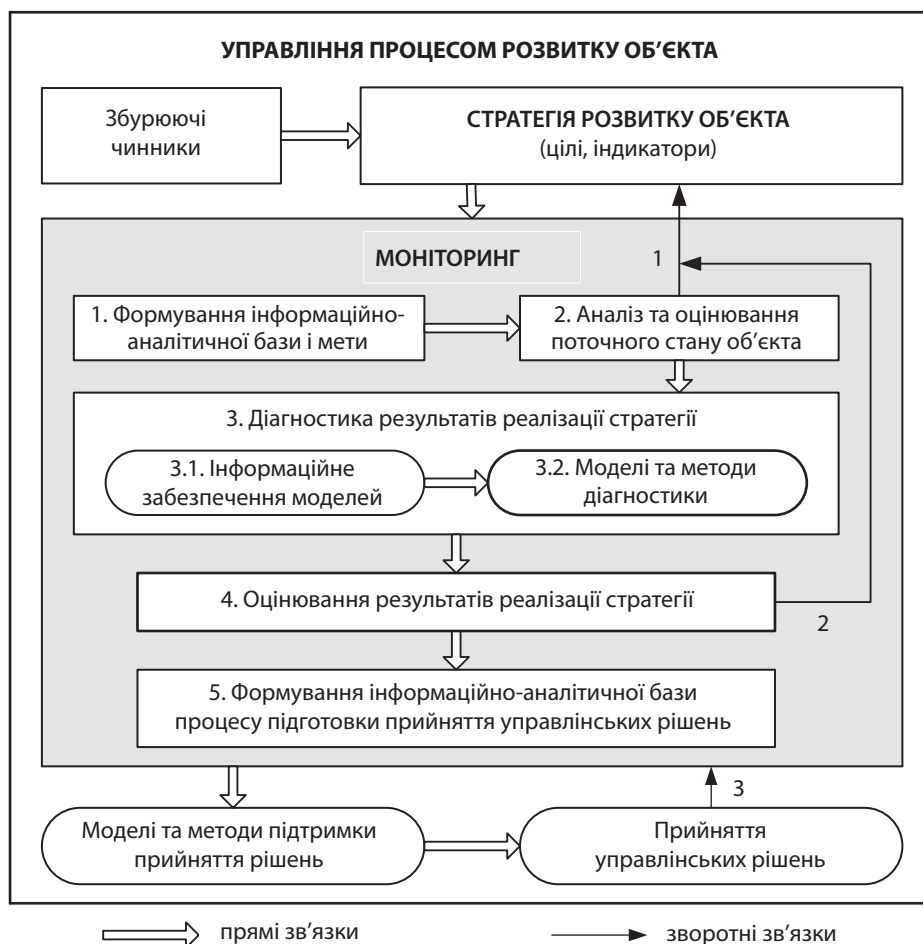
УПРАВЛІННЯ ПРОЦЕСОМ РОЗВИТКУ ОБ'ЄКТА

Збурюючі чинники

СТРАТЕГІЯ РОЗВИТКУ ОБ'ЄКТА (цілі, індикатори)

МОНІТОРИНГ

1

1. Формування інформаційно-аналітичної бази і мети

2. Аналіз та оцінювання поточного стану об'єкта

3. Діагностика результатів реалізації стратегії

3.1. Інформаційне забезпечення моделей

3.2. Моделі та методи діагностики

4. Оцінювання результатів реалізації стратегії

2

5. Формування інформаційно-аналітичної бази процесу підготовки прийняття управлінських рішень

3

Моделі та методи підтримки прийняття рішень

Прийняття управлінських рішень

прямі зв'язки

зворотні зв'язки